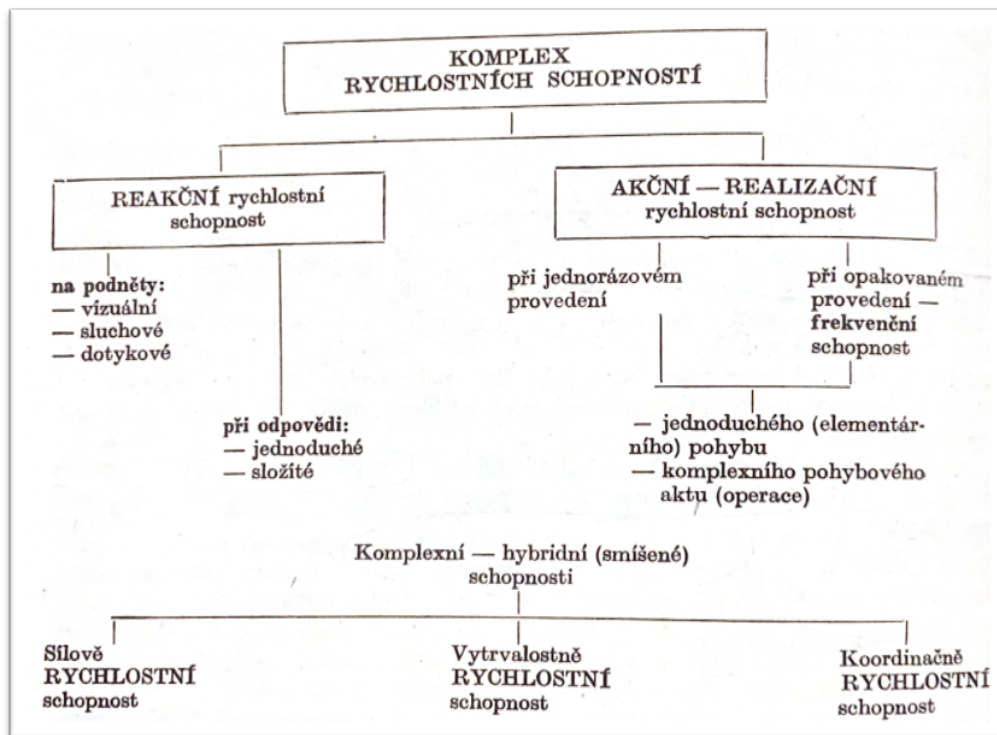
KOMPLEX
RYCHLOSTNÍCH SCHOPNOSTÍ

REAKČNÍ rychlostní schopnost

AKČNÍ — REALIZAČNÍ rychlostní schopnost

na podněty:
— vizuální
— sluchové
— dotykové

při odpovědi:
— jednoduché
— složité

při jednorázovém provedení

při opakovaném provedení — frekvenční schopnost

— jednoduchého (elementárního) pohybu
— komplexního pohybového aktu (operace)

Komplexní — hybridní (smíšené) schopnosti

Silově RYCHLOSTNÍ schopnost

Vytrvalostně RYCHLOSTNÍ schopnost

Koordinačně RYCHLOSTNÍ schopnost